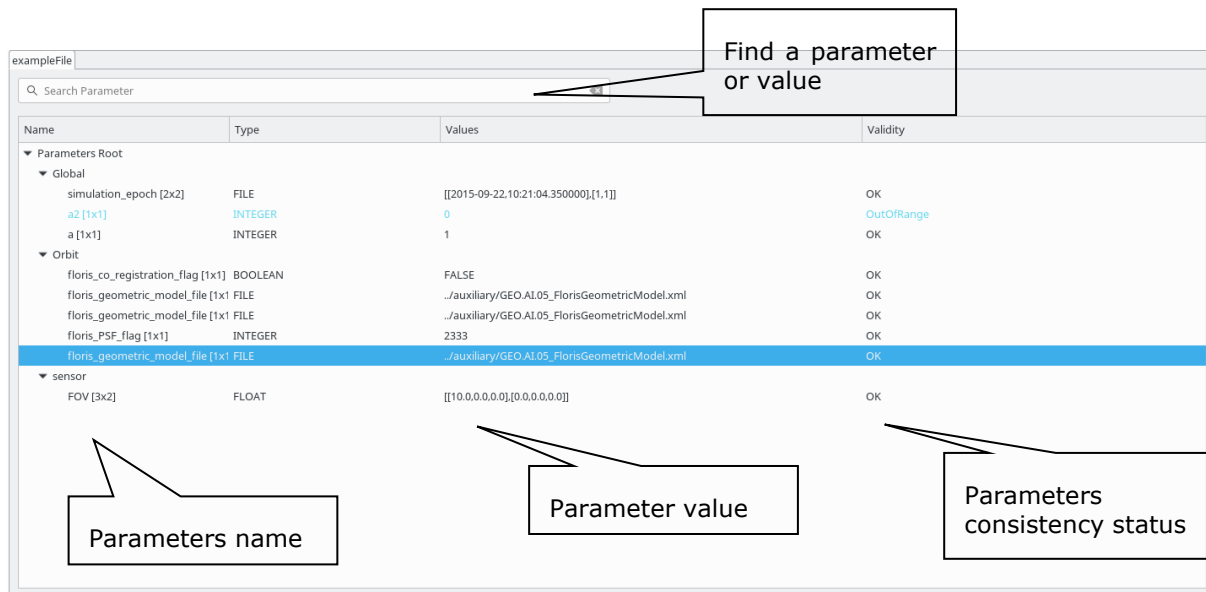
exampleFile

Find a parameter or value

Search Parameter

| Name | Type | Values | Validity |
|---|---|---|---|
| Parameters Root | | | |
| Global | | | |
| simulation_epoch [2x2] | FILE | [[2015-09-22,10:21:04.350000],[1,1]] | OK |
| a2 [1x1] | INTEGER | 0 | OutOfRange |
| a [1x1] | INTEGER | 1 | OK |
| Orbit | | | |
| floris_co_registration_flag [1x1] | BOOLEAN | FALSE | OK |
| floris_geometric_model_file [1x1 | FILE | ../auxiliary/GEO.AI.05_FlorisGeometricModel.xml | OK |
| floris_geometric_model_file [1x1 | FILE | ../auxiliary/GEO.AI.05_FlorisGeometricModel.xml | OK |
| floris_PSF_flag [1x1] | INTEGER | 2333 | OK |
| floris_geometric_model_file [1x1 | FILE | ../auxiliary/GEO.AI.05_FlorisGeometricModel.xml | OK |
| sensor | | | |
| FOV [3x2] | FLOAT | [[10.0,0.0,0.0],[0.0,0.0,0.0]] | OK |

Parameters name

Parameter value

Parameters consistency status